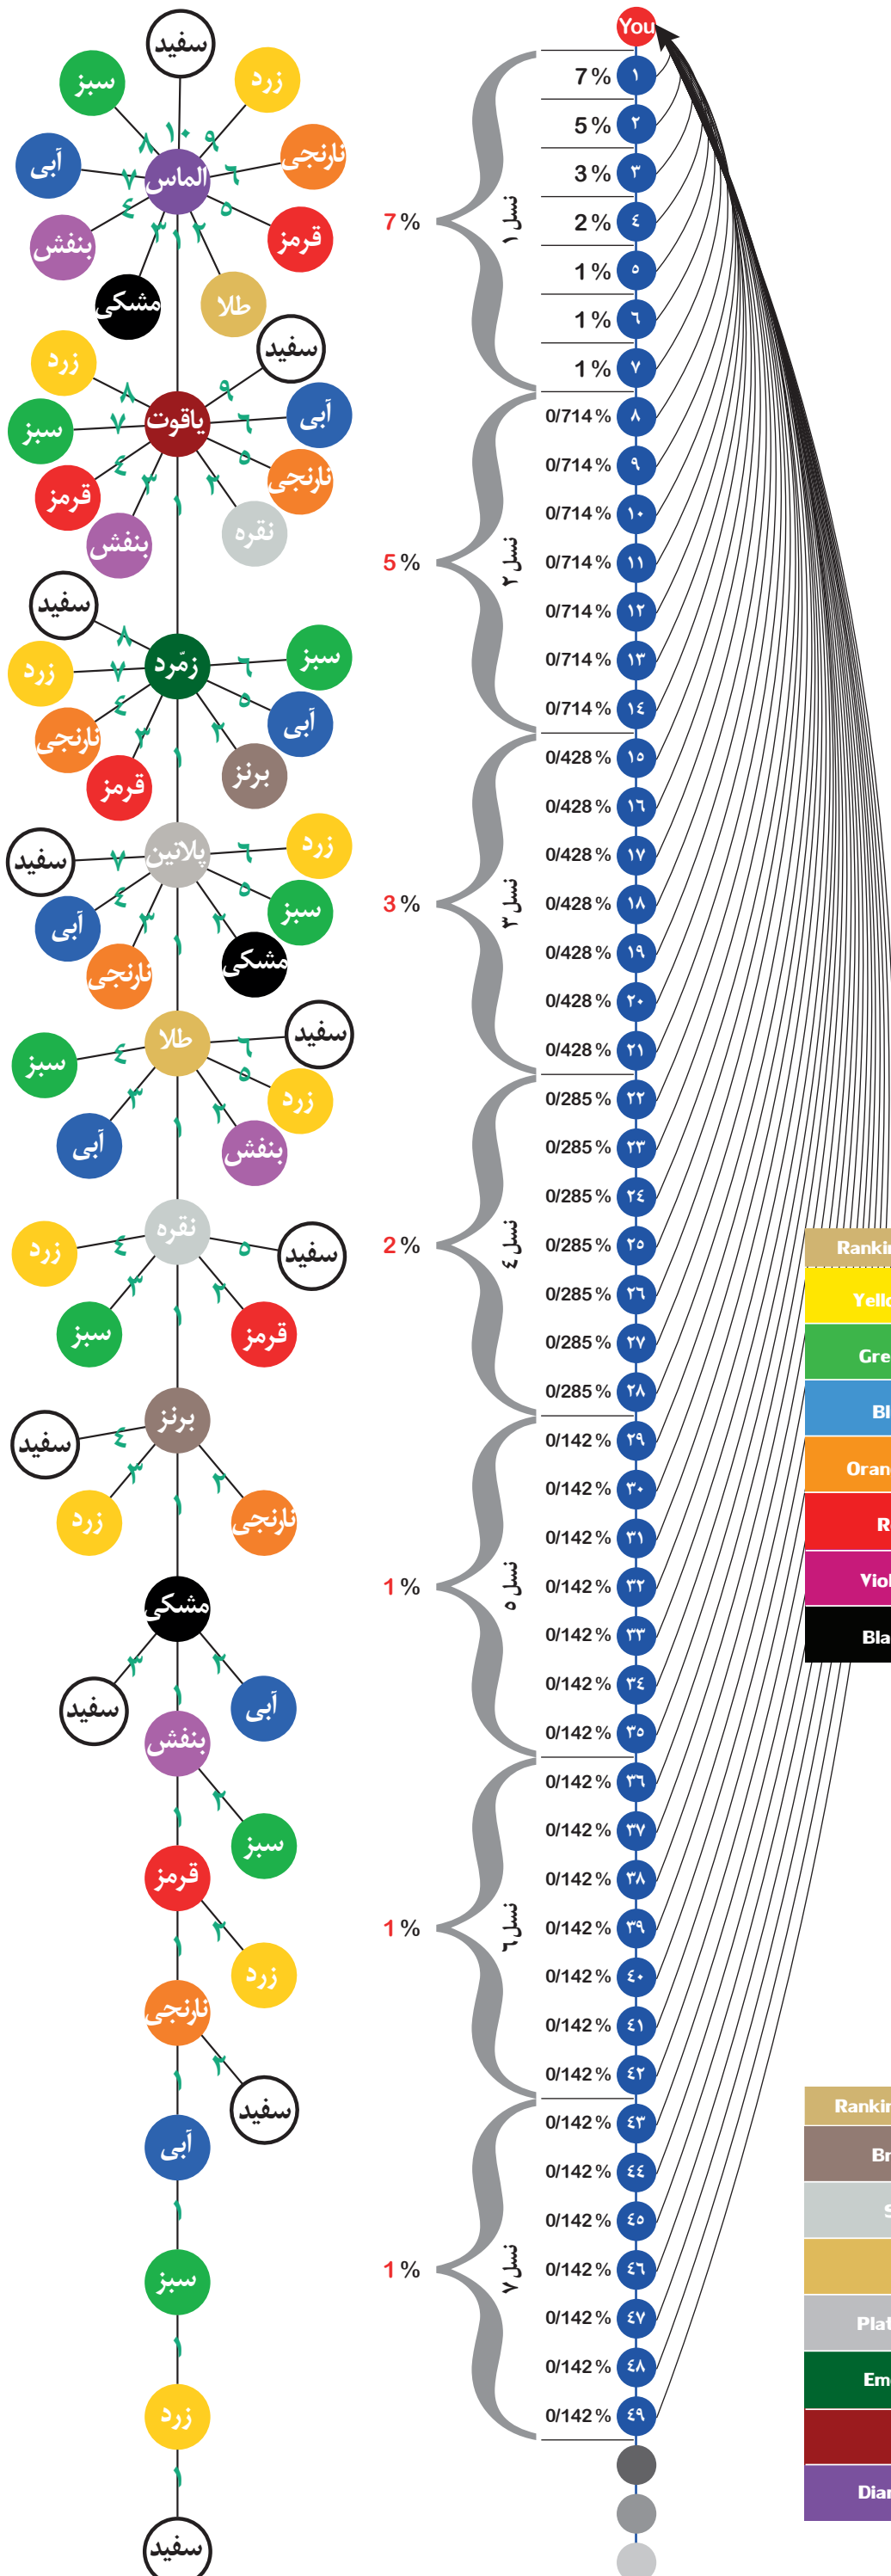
سفید
سبز
زرد
۸ ۱۰ ۹
آبی
۷
الماس
۶
نارنجی
۴
۵
بنفش
۳ ۱ ۲
قرمز
مشکی
طلا
سفید
زرد
۸
۹
سبز
۷
یاقوت
۶
آبی
۴
۵
قرمز
۳ ۱ ۲
نارنجی
بنفش
نقره
سفید
۸
زرد
۷
زمرد
۶
سبز
۴
۵
نارنجی
۳ ۱ ۲
آبی
قرمز
برنز
سفید
۷
پلاتین
۶
زرد
۴
۵
آبی
۳ ۱ ۲
سبز
نارنجی
مشکی
سبز
۴
طلا
۶
سفید
۵
۳ ۱ ۲
زرد
آبی
بنفش
زرد
۴
نقره
۵
سفید
۳ ۱ ۲
سبز
قرمز
سفید
۴
برنز
۳ ۱ ۲
زرد
نارنجی
مشکی
۳ ۱ ۲
سفید
آبی
بنفش
۱ ۲
سبز
قرمز
۱ ۲
زرد
نارنجی
۱ ۲
سفید
آبی
۱
سبز
۱
زرد
۱
سفید

7 % نسل ۱
5 % نسل ۲
3 % نسل ۳
2 % نسل ٤
1 % نسل ٥
1 % نسل ٦
1 % نسل ۷

You
7 % ۱
5 % ۲
3 % ۳
2 % ٤
1 % ٥
1 % ٦
1 % ۷
0/714 % ۸
0/714 % ۹
0/714 % ۱۰
0/714 % ۱۱
0/714 % ۱۲
0/714 % ۱۳
0/714 % ۱٤
0/428 % ۱٥
0/428 % ۱٦
0/428 % ۱۷
0/428 % ۱۸
0/428 % ۱۹
0/428 % ۲۰
0/428 % ۲۱
0/285 % ۲۲
0/285 % ۲۳
0/285 % ۲٤
0/285 % ۲٥
0/285 % ۲٦
0/285 % ۲۷
0/285 % ۲۸
0/142 % ۲۹
0/142 % ۳۰
0/142 % ۳۱
0/142 % ۳۲
0/142 % ۳۳
0/142 % ۳٤
0/142 % ۳٥
0/142 % ۳٦
0/142 % ۳۷
0/142 % ۳۸
0/142 % ۳۹
0/142 % ٤۰
0/142 % ٤۱
0/142 % ٤۲
0/142 % ٤۳
0/142 % ٤٤
0/142 % ٤٥
0/142 % ٤٦
0/142 % ٤۷
0/142 % ٤۸
0/142 % ٤۹

Rankin
Yello
Gre
Bl
Oran
R
Viol
Bla

Rankin
Br
S
Plat
Em
Dian